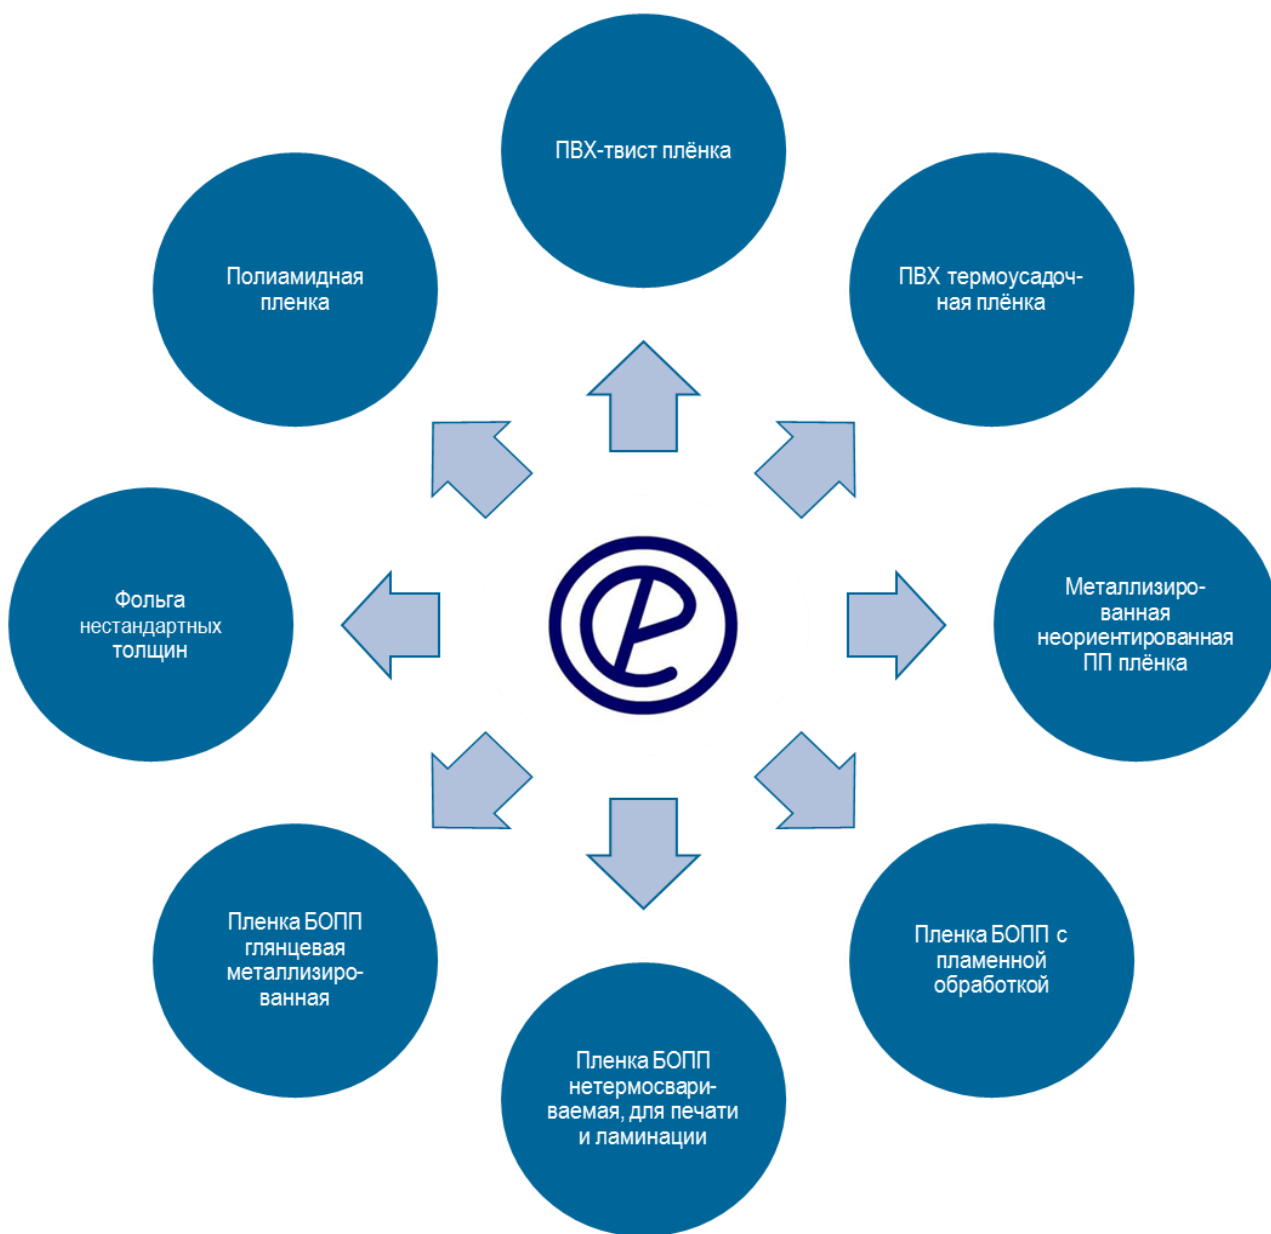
ПВХ-твист плёнка

Полиамидная пленка

ПВХ термоусадочная плёнка

Фольга нестандартных толщин

Металлизированная неориентированная ПП плёнка

Пленка БОПП глянцевая металлизированная

Пленка БОПП с пламенной обработкой

Пленка БОПП нетермосвариваемая, для печати и ламинации